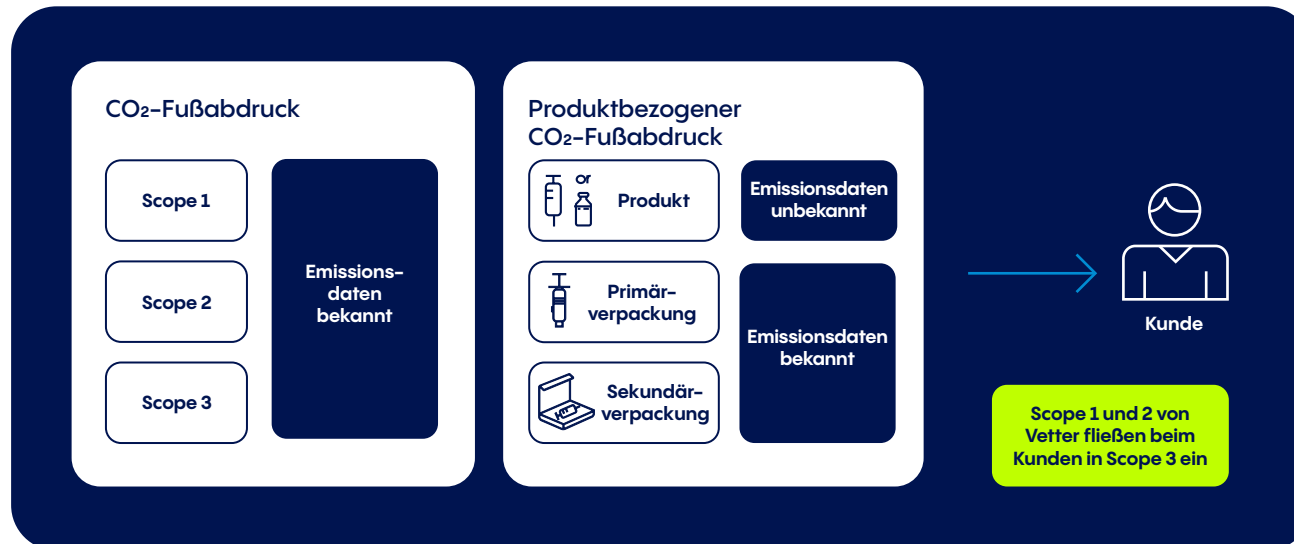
$CO_2$-Fußabdruck

Scope 1

Scope 2

Scope 3

Emissionsdaten bekannt

Produktbezogener $CO_2$-Fußabdruck

or

Produkt

Emissionsdaten unbekannt

Primärverpackung

Sekundärverpackung

Emissionsdaten bekannt

Kunde

Scope 1 und 2 von Vetter fließen beim Kunden in Scope 3 ein